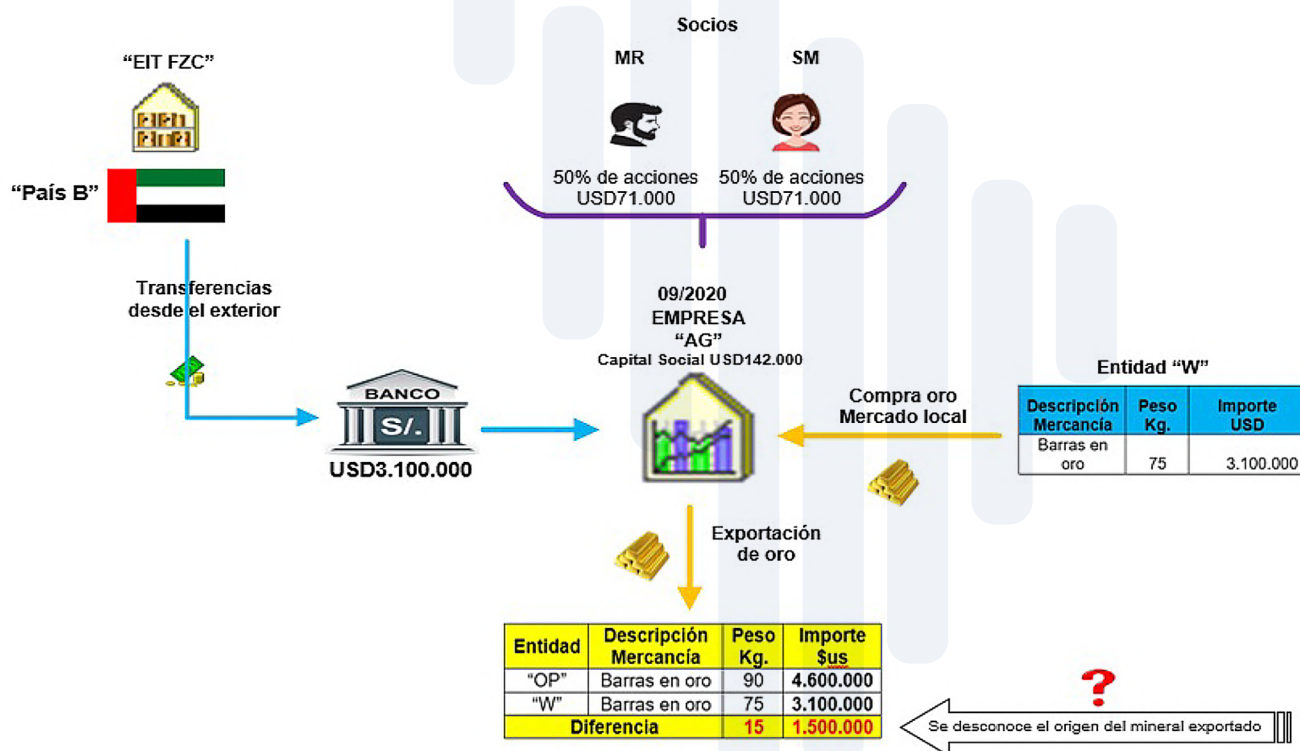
"EIT FZC"

"País B"

Transferencias desde el exterior

Socios

MR

SM

50% de acciones USD71.000

50% de acciones USD71.000

09/2020
EMPRESA
"AG"
Capital Social USD142.000

BANCO
S/.
USD3.100.000

Entidad "W"

| Descripción Mercancía | Peso Kg. | Importe USD |
|---|---|---|
| Barras en oro | 75 | 3.100.000 |

Compra oro
Mercado local

Exportación de oro

| Entidad | Descripción Mercancía | Peso Kg. | Importe $us |
|---|---|---|---|
| "OP" | Barras en oro | 90 | 4.600.000 |
| "W" | Barras en oro | 75 | 3.100.000 |
| Diferencia | | 15 | 1.500.000 |

?

Se desconoce el origen del mineral exportado